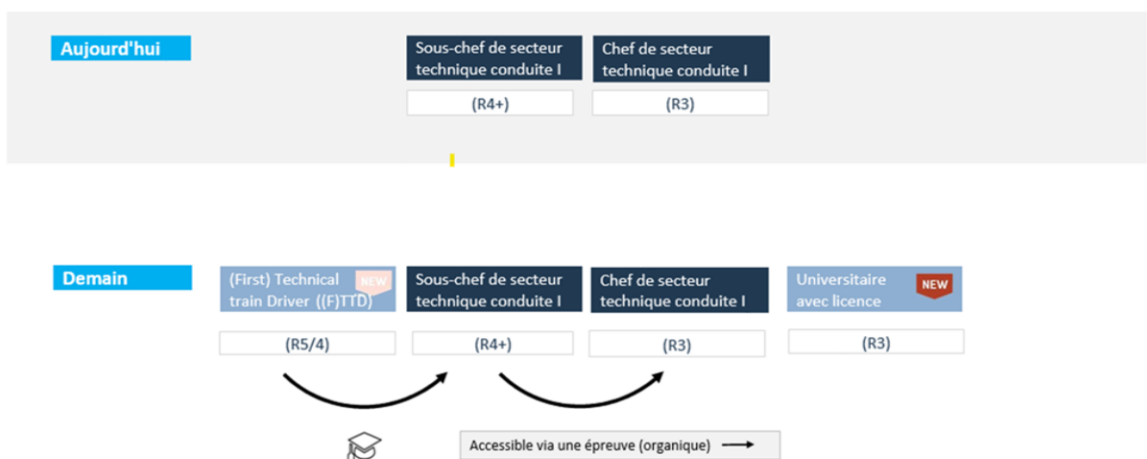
Aujourd'hui

Sous-chef de secteur technique conduite I

(R4+)

Chef de secteur technique conduite I

(R3)

Demain

(First) Technical train Driver ((F)TTD) NEW

(R5/4)

Sous-chef de secteur technique conduite I

(R4+)

Chef de secteur technique conduite I

(R3)

Universitaire avec licence NEW

(R3)

Accessible via une épreuve (organique)